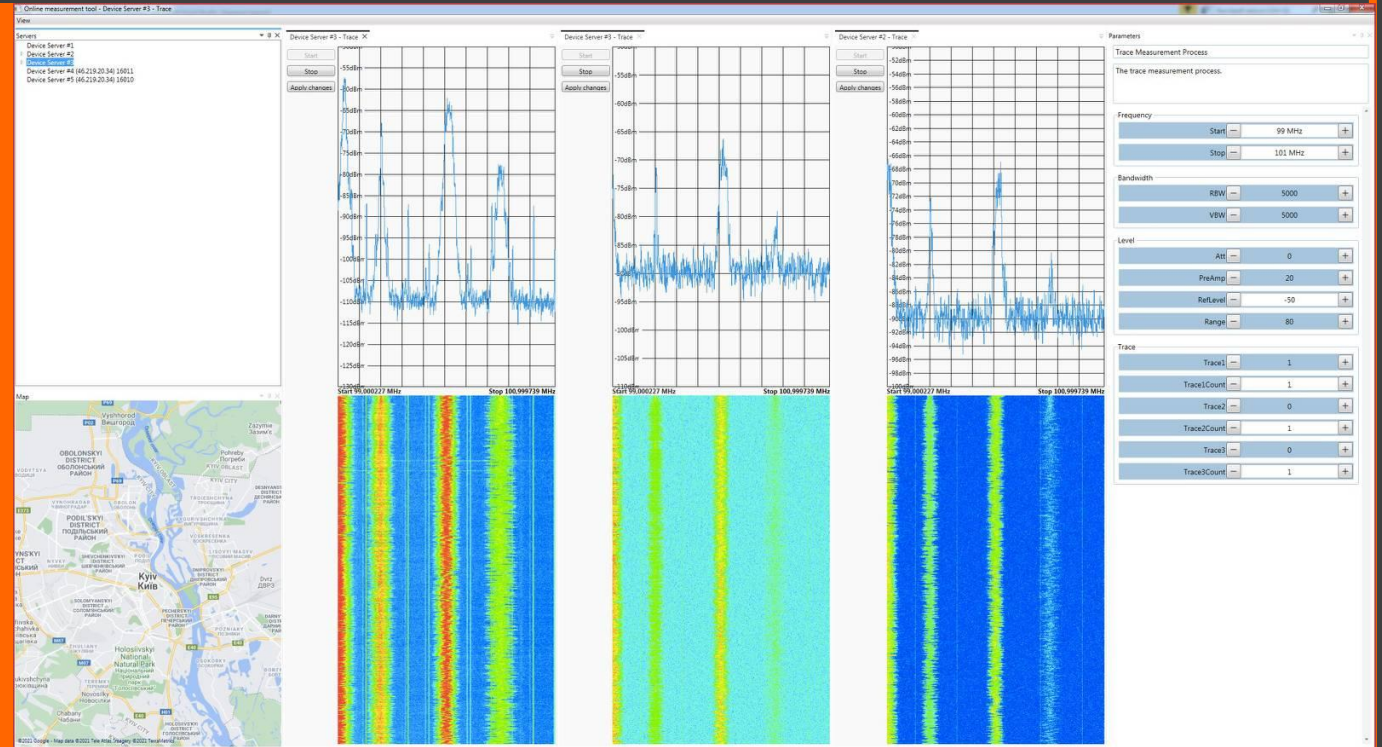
Online measurement tool - Device Server #3 - Trace

View

Servers

Device Server #1
Device Server #2
Device Server #3
Device Server #4 (46.219.20.34) 16811
Device Server #5 (46.219.20.34) 16810

Map

Vyshhorod
Вишгород
Zazymia
Зазим'я
OBOLONSKYI DISTRICT
ОБОЛОНСЬКИЙ РАЙОН
Pohreby
Погреби
KYIV OBLAST
PODIL'S'KYI DISTRICT
ПОДІЛЬСЬКИЙ РАЙОН
DESNIANSKYI DISTRICT
ДЕСНЯНСЬКИЙ РАЙОН
Kyiv
Київ
SOLOMYANSKYI DISTRICT
СОЛОМ'ЯНСЬКИЙ РАЙОН
PECHERSKYI DISTRICT
ПЕЧЕРСЬКИЙ РАЙОН
DARNYTSKYI DISTRICT
Holosiivskyi National Natural Park
Chabany
Чабани
©2022 Google - Map data ©2022 Tele Atlas Imagery ©2022 TerraMetrics

Device Server #3 - Trace

Start
Stop
Apply changes

-55dBm
-60dBm
-65dBm
-70dBm
-75dBm
-80dBm
-85dBm
-90dBm
-95dBm
-100dBm
-105dBm
-110dBm
-115dBm
-120dBm
-125dBm

Start 99,000227 MHz
Stop 100,999739 MHz

Device Server #3 - Trace

Start
Stop
Apply changes

-55dBm
-60dBm
-65dBm
-70dBm
-75dBm
-80dBm
-85dBm
-95dBm
-100dBm
-105dBm

Start 99,000227 MHz
Stop 100,999739 MHz

Device Server #2 - Trace

Start
Stop
Apply changes

-52dBm
-54dBm
-56dBm
-58dBm
-60dBm
-62dBm
-64dBm
-66dBm
-68dBm
-70dBm
-72dBm
-74dBm
-76dBm
-78dBm
-80dBm
-82dBm
-84dBm
-86dBm
-88dBm
-90dBm
-92dBm
-94dBm
-96dBm
-98dBm

Start 99,000227 MHz
Stop 100,999739 MHz

Parameters

Trace Measurement Process

The trace measurement process.

Frequency
Start 99 MHz
Stop 101 MHz

Bandwidth
RBW 5000
VBW 5000

Level
Att 0
PreAmp 20
RefLevel -50
Range 80

Trace
Trace1 1
Trace1Count 1
Trace2 0
Trace2Count 1
Trace3 0
Trace3Count 1